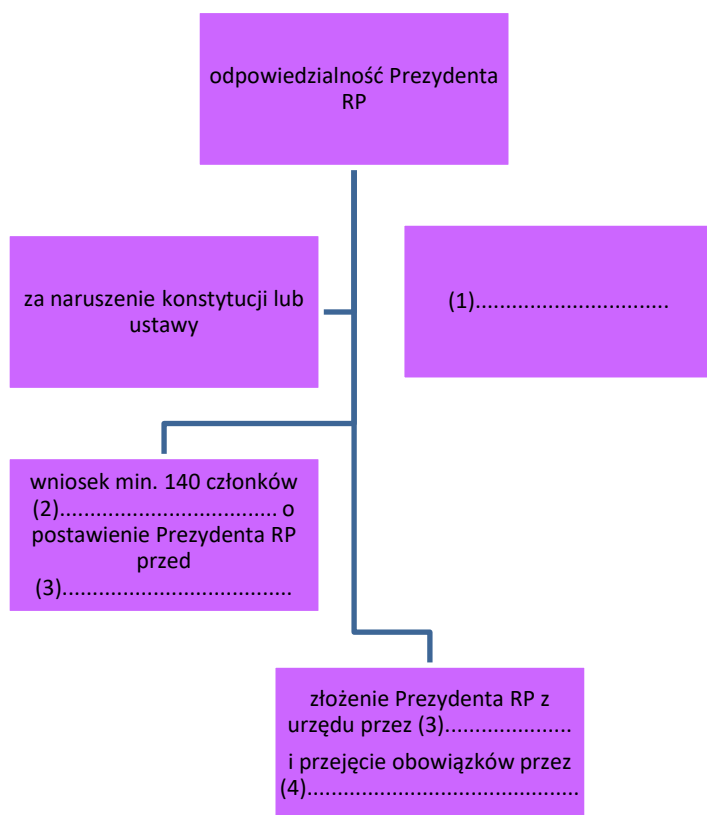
odpowiedzialność Prezydenta RP

za naruszenie konstytucji lub ustawy

(1)..............................

wniosek min. 140 członków (2)................................. o postawienie Prezydenta RP przed (3)...................................

złożenie Prezydenta RP z urzędu przez (3)....................

i przejęcie obowiązków przez (4)..........................................